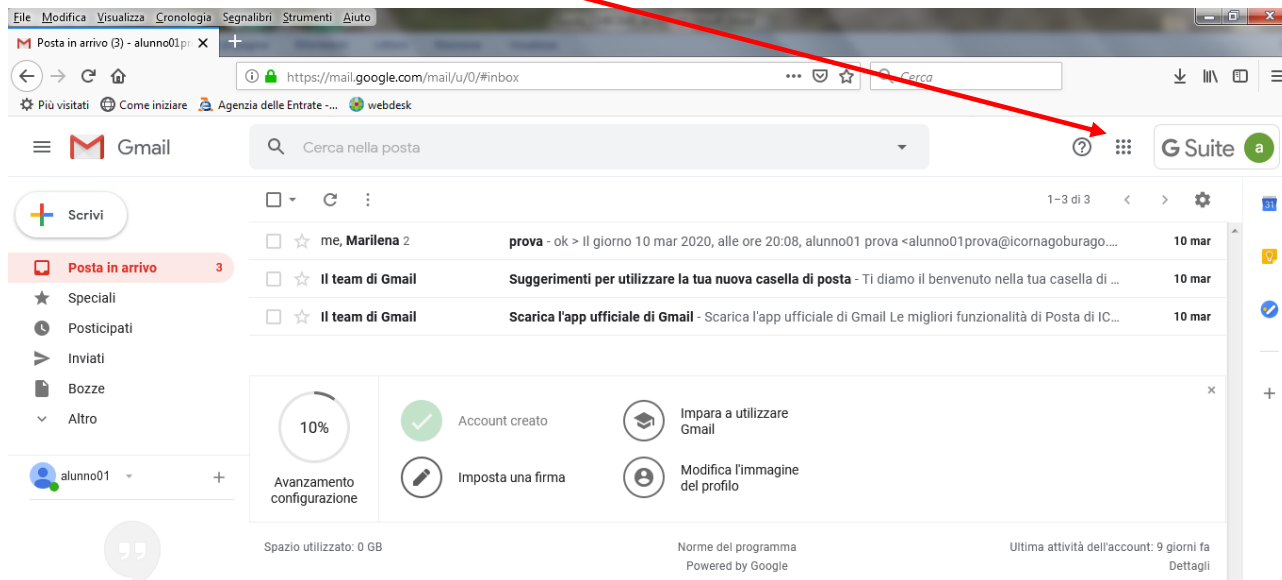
File Modifica Visualizza Cronologia Segnalibri Strumenti Aiuto

Posta in arrivo (3) - alunno01pr ×

https://mail.google.com/mail/u/0/#inbox

Cerca

Più visitati Come iniziare Agenzia delle Entrate -... webdesk

Gmail

Cerca nella posta

G Suite a

Scrivi

1–3 di 3

Posta in arrivo 3
Speciali
Posticipati
Inviati
Bozze
Altro

| | | |
|---|---|---|
| me, Marilena 2 | prova - ok > Il giorno 10 mar 2020, alle ore 20:08, alunno01 prova <alunno01prova@icornagoburago.... | 10 mar |
| Il team di Gmail | Suggerimenti per utilizzare la tua nuova casella di posta - Ti diamo il benvenuto nella tua casella di ... | 10 mar |
| Il team di Gmail | Scarica l'app ufficiale di Gmail - Scarica l'app ufficiale di Gmail Le migliori funzionalità di Posta di IC... | 10 mar |

alunno01

10%

Avanzamento configurazione

Account creato

Imposta una firma

Impara a utilizzare Gmail

Modifica l'immagine del profilo

Spazio utilizzato: 0 GB

Norme del programma
Powered by Google

Ultima attività dell'account: 9 giorni fa
Dettagli